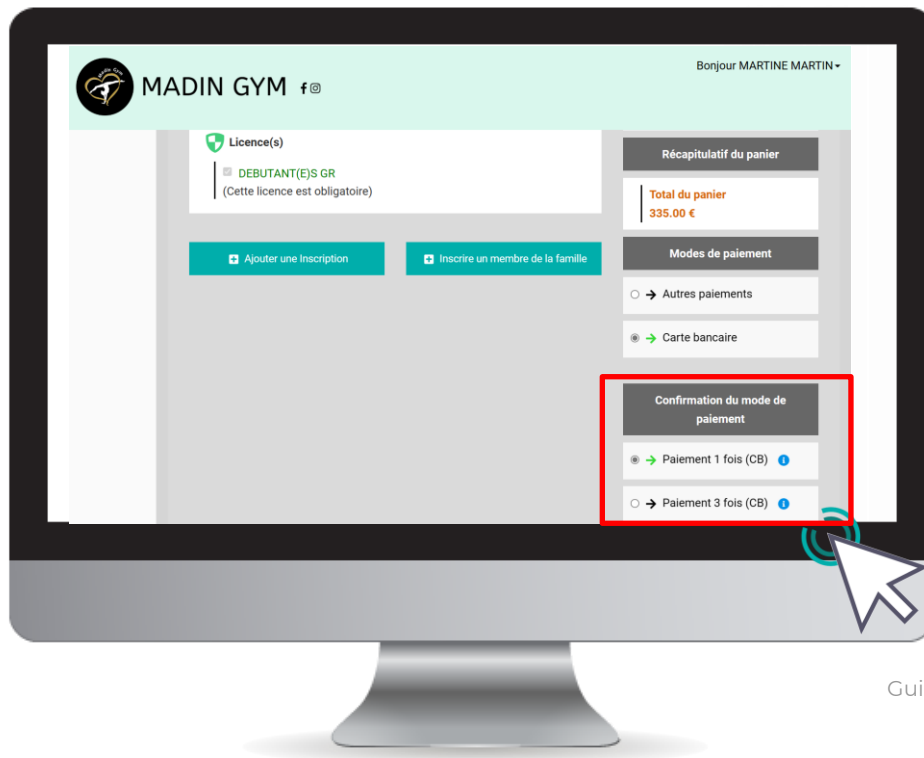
MADIN GYM

Bonjour MARTINE MARTIN

Licence(s)

DEBUTANT(E)S GR
(Cette licence est obligatoire)

Ajouter une Inscription

Inscrire un membre de la famille

Récapitulatif du panier

Total du panier
335.00 €

Modes de paiement

Autres paiements

Carte bancaire

Confirmation du mode de paiement

Paiement 1 fois (CB)

Paiement 3 fois (CB)

Gui